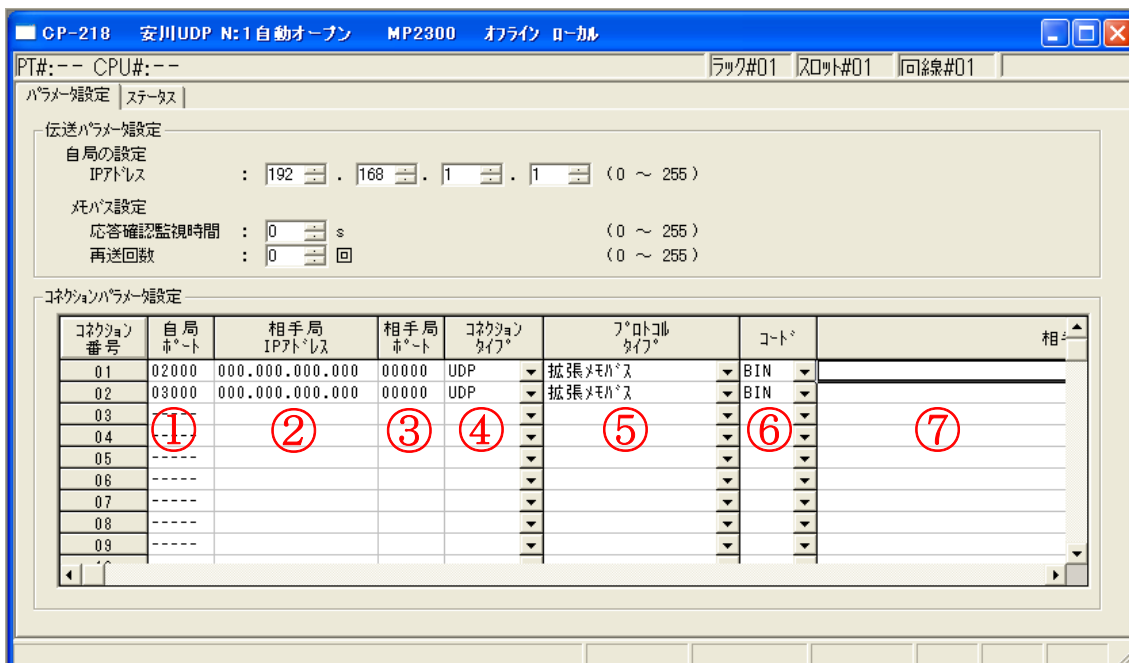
CP-218 安川UDP N:1自動オープン MP2300 オフライン ローカル

PT#:-- CPU#:--

ラック#01 スロット#01 回線#01

パラメータ設定 | ステータス

伝送パラメータ設定

自局の設定

IPアドレス : 192 . 168 . 1 . 1 (0 ～ 255)

メモバス設定

応答確認監視時間 : 0 s (0 ～ 255)

再送回数 : 0 回 (0 ～ 255)

コネクションパラメータ設定

| コネクション番号 | 自局ポート | 相手局IPアドレス | 相手局ポート | コネクションタイプ | プロトコルタイプ | コード | 相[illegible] |
|---|---|---|---|---|---|---|---|
| 01 | 02000 | 000.000.000.000 | 00000 | UDP | 拡張メモバス | BIN | |
| 02 | 03000 | 000.000.000.000 | 00000 | UDP | 拡張メモバス | BIN | |
| 03 | ----- | | | | | | |
| 04 | ----- | | | | | | |
| 05 | ----- | | | | | | |
| 06 | ----- | | | | | | |
| 07 | ----- | | | | | | |
| 08 | ----- | | | | | | |
| 09 | ----- | | | | | | |

① ② ③ ④ ⑤ ⑥ ⑦